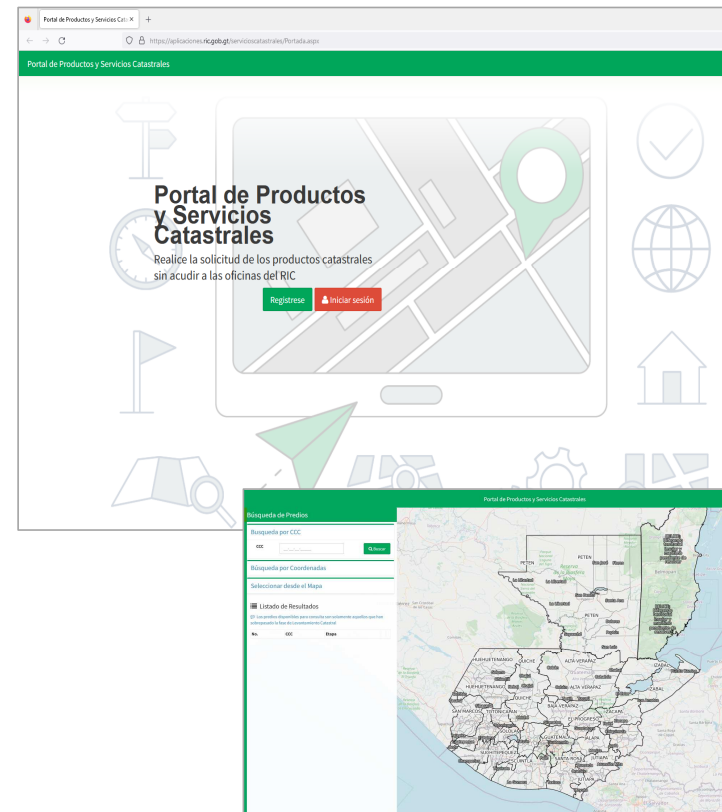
Portal de Productos y Servicios Cata ×

https://aplicaciones.ric.gob.gt/servicioscatastrales/Portada.aspx

Portal de Productos y Servicios Catastrales

Portal de Productos y Servicios Catastrales

Realice la solicitud de los productos catastrales sin acudir a las oficinas del RIC

Registrese

Iniciar sesión

Portal de Productos y Servicios Catastrales

Búsqueda de Predios

Busqueda por CCC

CCC

Buscar

Búsqueda por Coordenadas

Seleccionar desde el Mapa

Listado de Resultados

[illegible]

| No. | CCC | Etapa |
|---|---|---|

PETEN

PETEN

HUEHUETENANGO

QUICHE

ALTA VERAPAZ

IZABAL

HUEHUETENANGO

ALTA VERAPAZ

BAJA VERAPAZ

ZACAPA

SAN MARCOS

TOTONICAPAN

EL PROGRESO

JUTIAPA